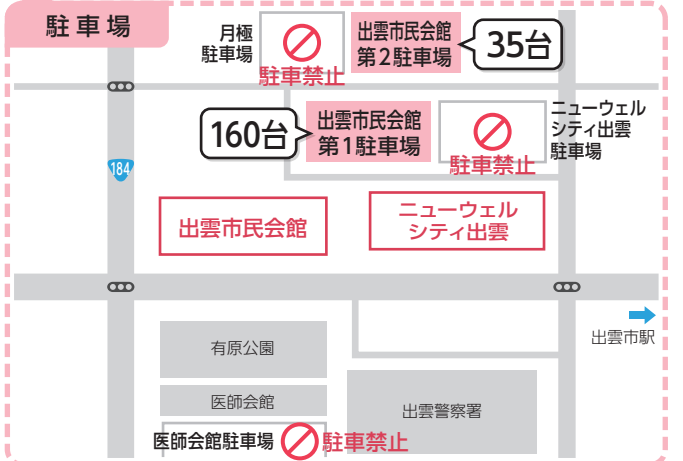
駐車場

月極
駐車場

駐車禁止

出雲市民会館
第2駐車場

35台

160台

出雲市民会館
第1駐車場

駐車禁止

ニューウェル
シティ出雲
駐車場

184

出雲市民会館

ニューウェル
シティ出雲

出雲市駅

有原公園

医師会館

出雲警察署

医師会館駐車場

駐車禁止